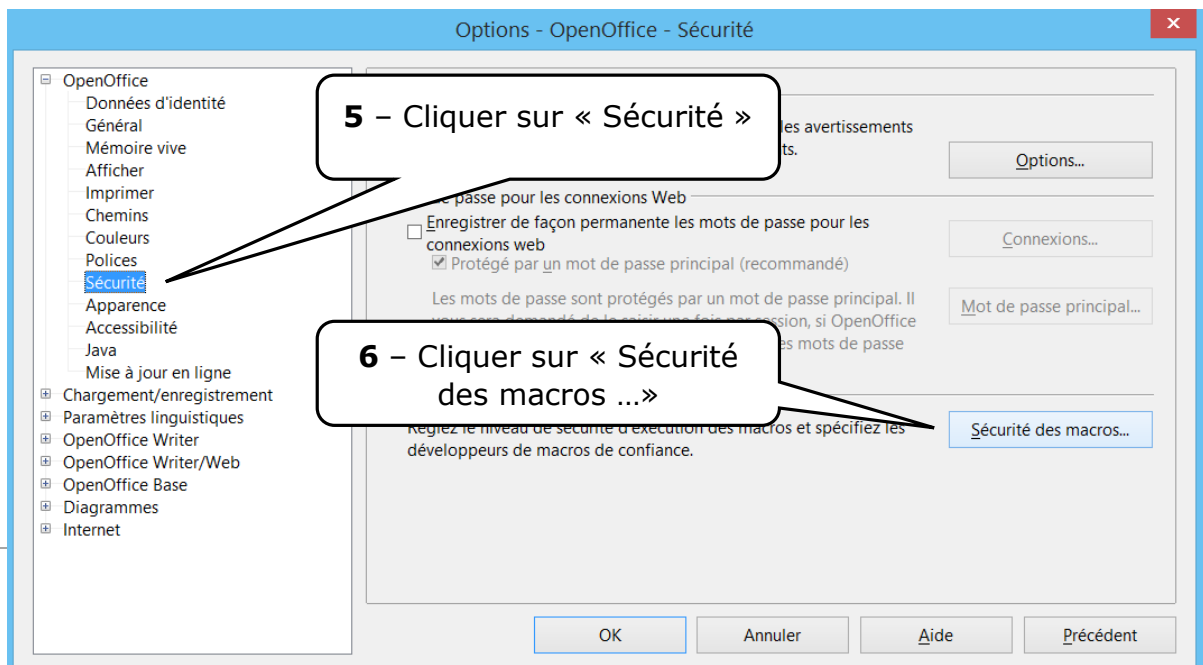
Options - OpenOffice - Sécurité

OpenOffice
Données d'identité
Général
Mémoire vive
Afficher
Imprimer
Chemins
Couleurs
Polices
Sécurité
Apparence
Accessibilité
Java
Mise à jour en ligne
Chargement/enregistrement
Paramètres linguistiques
OpenOffice Writer
OpenOffice Writer/Web
OpenOffice Base
Diagrammes
Internet

**5** – Cliquer sur « Sécurité »

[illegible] les avertissements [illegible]ts.

Options...

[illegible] passe pour les connexions Web

Enregistrer de façon permanente les mots de passe pour les connexions web

Connexions...

Protégé par un mot de passe principal (recommandé)

Les mots de passe sont protégés par un mot de passe principal. Il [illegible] OpenOffice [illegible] es mots de passe

Mot de passe principal...

**6** – Cliquer sur « Sécurité des macros …»

Réglez le niveau de sécurité d'exécution des macros et spécifiez les développeurs de macros de confiance.

Sécurité des macros...

OK
Annuler
Aide
Précédent